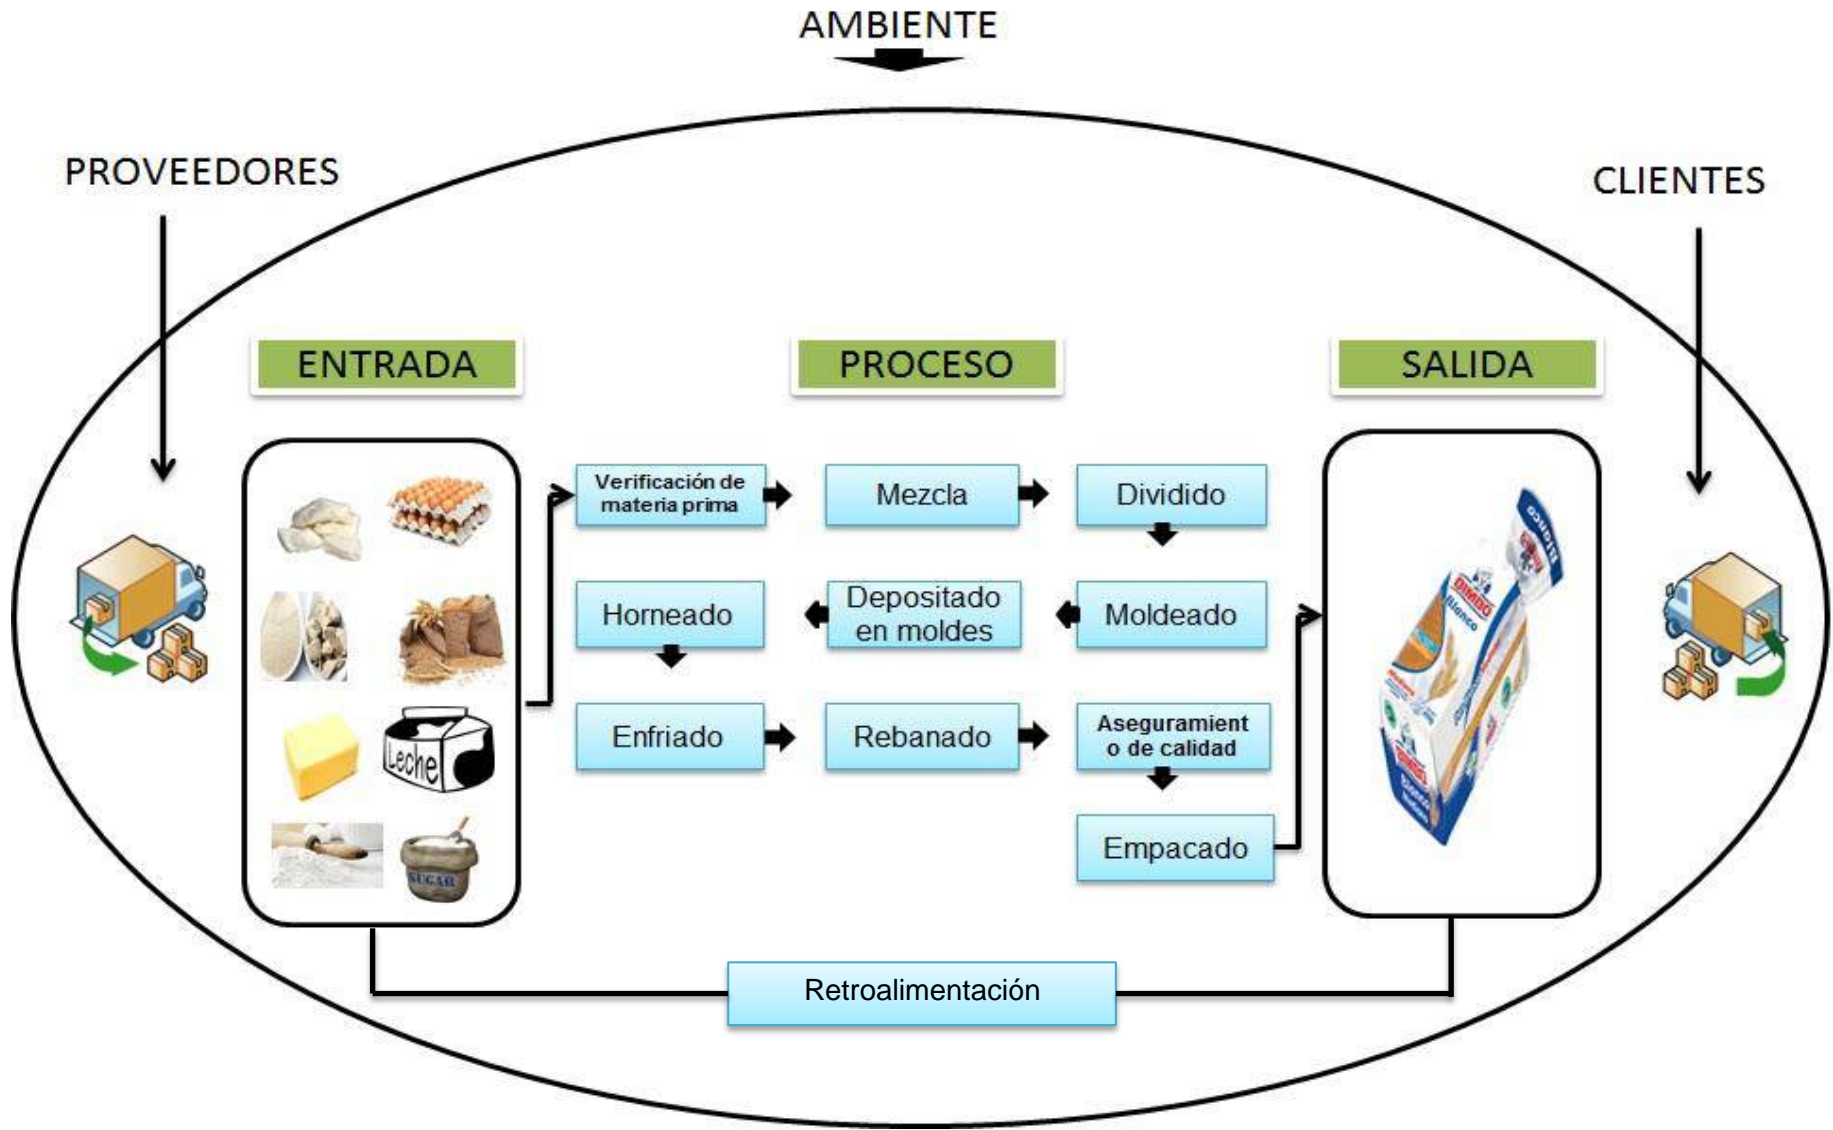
AMBIENTE

PROVEEDORES

CLIENTES

ENTRADA

PROCESO

SALIDA

Leche

SUGAR

Verificación de materia prima

Mezcla

Dividido

Horneado

Depositado en moldes

Moldeado

Enfriado

Rebanado

Aseguramient o de calidad

Empacado

BIMBO

Blanco

Retroalimentación